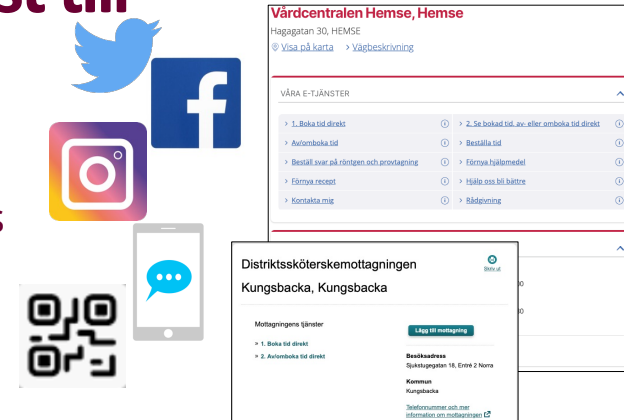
st till

s

Vårdcentralen Hemse, Hemse

Hagagatan 30, HEMSE

Visa på karta › Vägbeskrivning

VÅRA E-TJÄNSTER

› 1. Boka tid direkt
› 2. Se bokad tid, av- eller omboka tid direkt
› Av/omboka tid
› Beställa tid
› Beställ svar på röntgen och provtagning
› Förnya hjälpmedel
› Förnya recept
› Hjälp oss bli bättre
› Kontakta mig
› Rådgivning

Distriktssköterskemottagningen Kungsbacka, Kungsbacka

Skriv ut

Mottagningens tjänster

› 1. Boka tid direkt
› 2. Av/omboka tid direkt

Lägg till mottagning

Besöksadress
Sjukstugegatan 18, Entré 2 Norra

Kommun
Kungsbacka

Telefonnummer och mer information om mottagningen